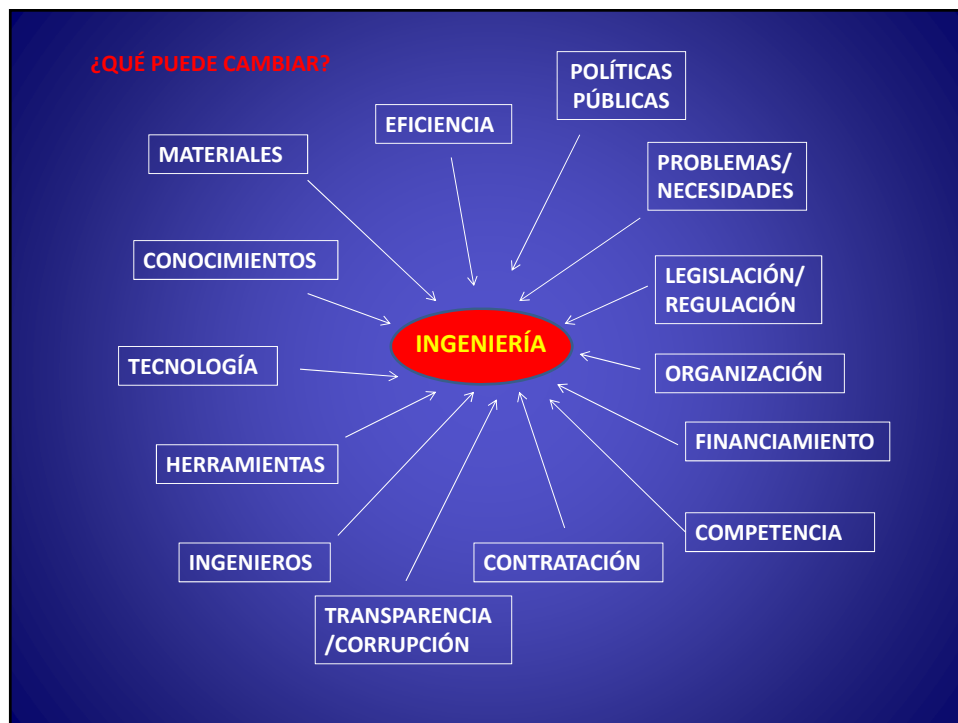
¿QUÉ PUEDE CAMBIAR?

POLÍTICAS PÚBLICAS

EFICIENCIA

MATERIALES

PROBLEMAS/ NECESIDADES

CONOCIMIENTOS

LEGISLACIÓN/ REGULACIÓN

INGENIERÍA

TECNOLOGÍA

ORGANIZACIÓN

FINANCIAMIENTO

HERRAMIENTAS

COMPETENCIA

INGENIEROS

CONTRATACIÓN

TRANSPARENCIA /CORRUPCIÓN